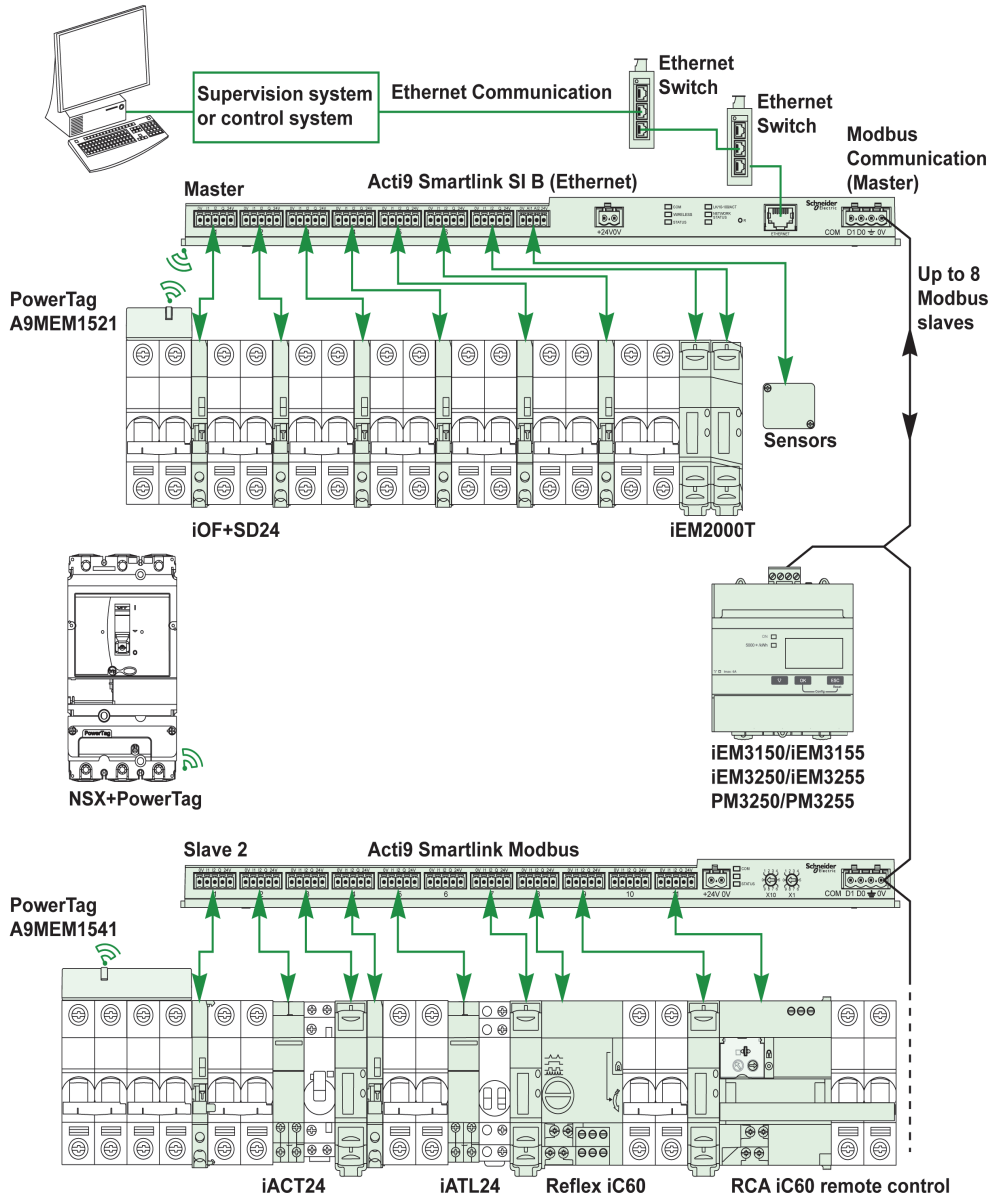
Supervision system or control system

Ethernet Communication

Ethernet Switch

Ethernet Switch

Modbus Communication (Master)

Master

Acti9 Smartlink SI B (Ethernet)

+24V 0V

COM D1 D0 0V

PowerTag A9MEM1521

Up to 8 Modbus slaves

Sensors

iOF+SD24

iEM2000T

iEM3150/iEM3155
iEM3250/iEM3255
PM3250/PM3255

NSX+PowerTag

Slave 2

Acti9 Smartlink Modbus

6

10

+24V 0V

X10 X1

COM D1 D0 0V

PowerTag A9MEM1541

iACT24

iATL24

Reflex iC60

RCA iC60 remote control